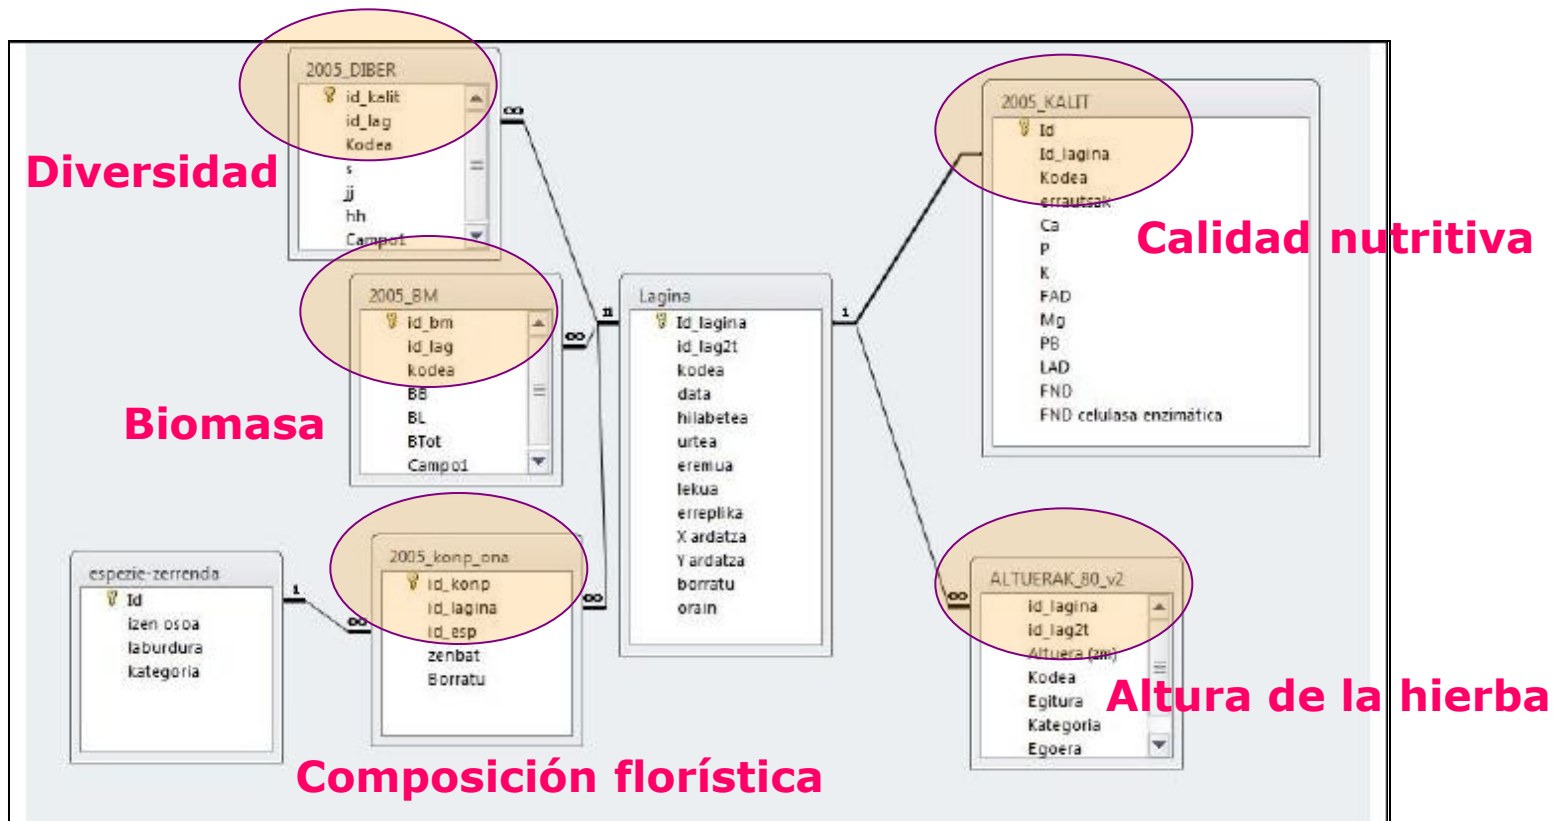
2005_DIBER
id_kelit
id_lag
Kodea
s
jj
hh
Campo1

Diversidad

2005_BM
id_bm
id_lag
kodea
BB
BL
BTot
Campo1

Biomasa

espezie-zerrenda
Id
izen osoa
laburdura
kategoria

2005_konp_ona
id_konp
id_lagina
id_esp
zenbat
Borratu

Composición florística

Lagina
Id_lagina
id_lag2t
kodea
data
hilabetea
urtea
eremua
lekua
erreplika
X ardatza
Y ardatza
borratu
orain

2005_KALIT
Id
Id_lagina
Kodea
errautsak
Ca
P
K
FAD
Mg
PB
LAD
FND
FND celulasa enzimática

Calidad nutritiva

ALTUERAK_80_v2
id_lagina
id_lag2t
Altuera (zm)
Kodea
Egitura
Kategoria
Egoera

Altura de la hierba

∞ 1 ∞ 1 1 ∞ ∞ 1 ∞